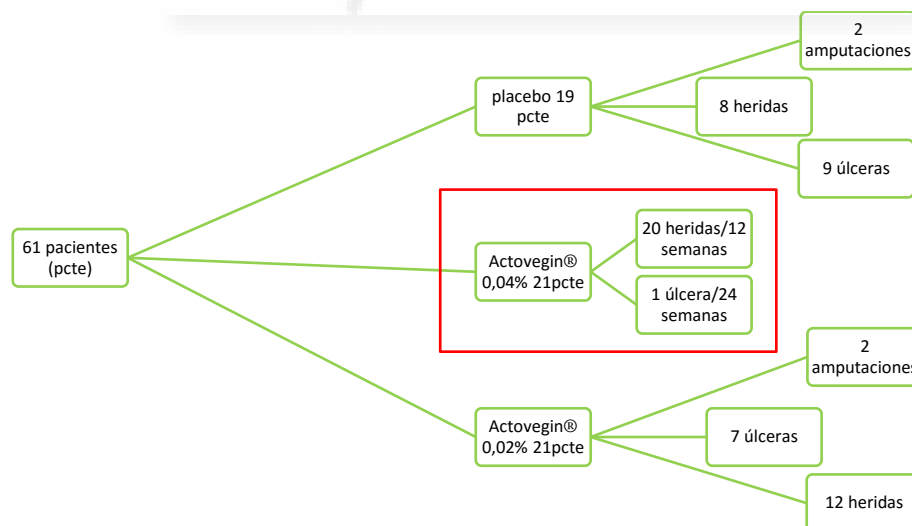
61 pacientes (pcte)

placebo 19 pcte

2 amputaciones

8 heridas

9 úlceras

Actovegin® 0,04% 21pcte

20 heridas/12 semanas

1 úlcera/24 semanas

Actovegin® 0,02% 21pcte

2 amputaciones

7 úlceras

12 heridas